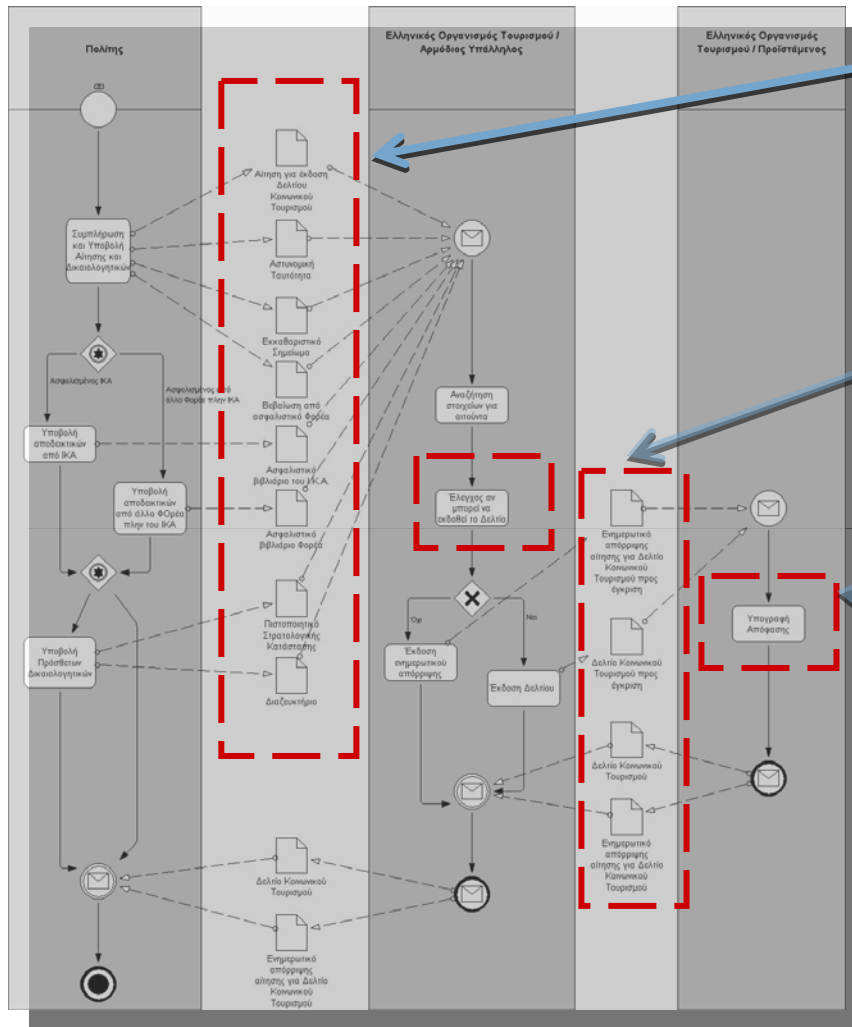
Πολίτης

Ελληνικός Οργανισμός Τουρισμού / Αρμόδιος Υπάλληλος

Ελληνικός Οργανισμός Τουρισμού / Προϊστάμενος

Αίτηση για έκδοση Δελτίου Κοινωνικού Τουρισμού

Συμπλήρωση και Υποβολή Αίτησης και Δικαιολογητικών

Αστυνομική Ταυτότητα

Εκκαθαριστικό Σημείωμα

Ασφαλισμένος ΙΚΑ

Ασφαλισμένος από άλλο Φορέα πλην ΙΚΑ

Βεβαίωση από ασφαλιστικό Φορέα

Αναζήτηση στοιχείων για αιτούντα

Υποβολή αποδεικτικών από ΙΚΑ

Ασφαλιστικό βιβλιάριο του Ι.Κ.Α.

Υποβολή αποδεικτικών από άλλο ΦΟρέα πλην του ΙΚΑ

Ασφαλιστικό βιβλιάριο Φορέα

Έλεγχος αν μπορεί να εκδοθεί το Δελτίο

Ενημερωτικό απόρριψης αίτησης για Δελτίο Κοινωνικού Τουρισμού προς έγκριση

Όχι

Ναι

Πιστοποιητικό Στρατολογικής Κατάστασης

Υπογραφή Απόφασης

Υποβολή Πρόσθετων Δικαιολογητικών

Έκδοση ενημερωτικού απόρριψης

Έκδοση Δελτίου

Δελτίο Κοινωνικού Τουρισμού προς έγκριση

Διαζευκτήριο

Δελτίο Κοινωνικού Τουρισμού

Ενημερωτικό απόρριψης αίτησης για Δελτίο Κοινωνικού Τουρισμού

Δελτίο Κοινωνικού Τουρισμού

Ενημερωτικό απόρριψης αίτησης για Δελτίο Κοινωνικού Τουρισμού